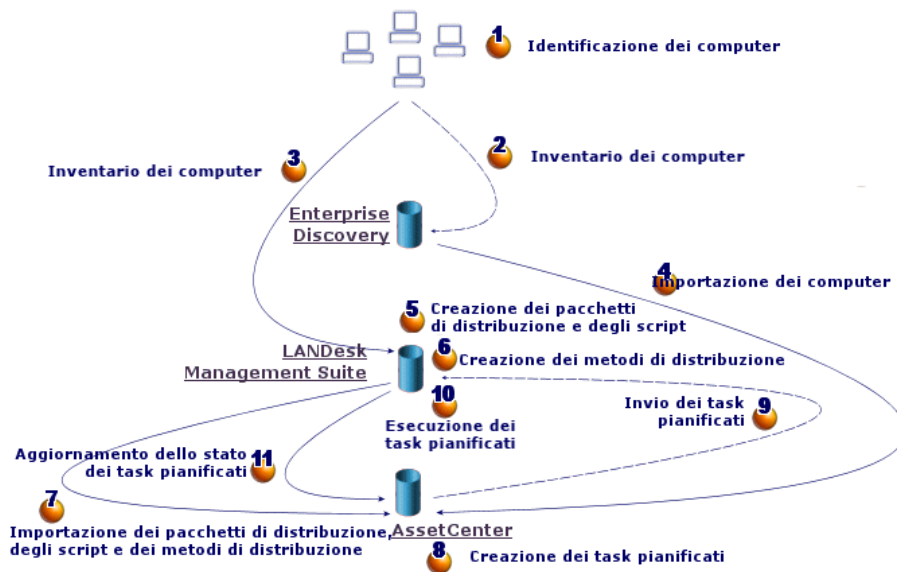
1 Identificazione dei computer

3 Inventario dei computer

2 Inventario dei computer

Enterprise Discovery

4 Importazione dei computer

5 Creazione dei pacchetti di distribuzione e degli script

LANDesk Management Suite

6 Creazione dei metodi di distribuzione

10 Esecuzione dei task pianificati

Invio dei task pianificati 9

Aggiornamento dello stato dei task pianificati 11

7 Importazione dei pacchetti di distribuzione, degli script e dei metodi di distribuzione

AssetCenter

8 Creazione dei task pianificati